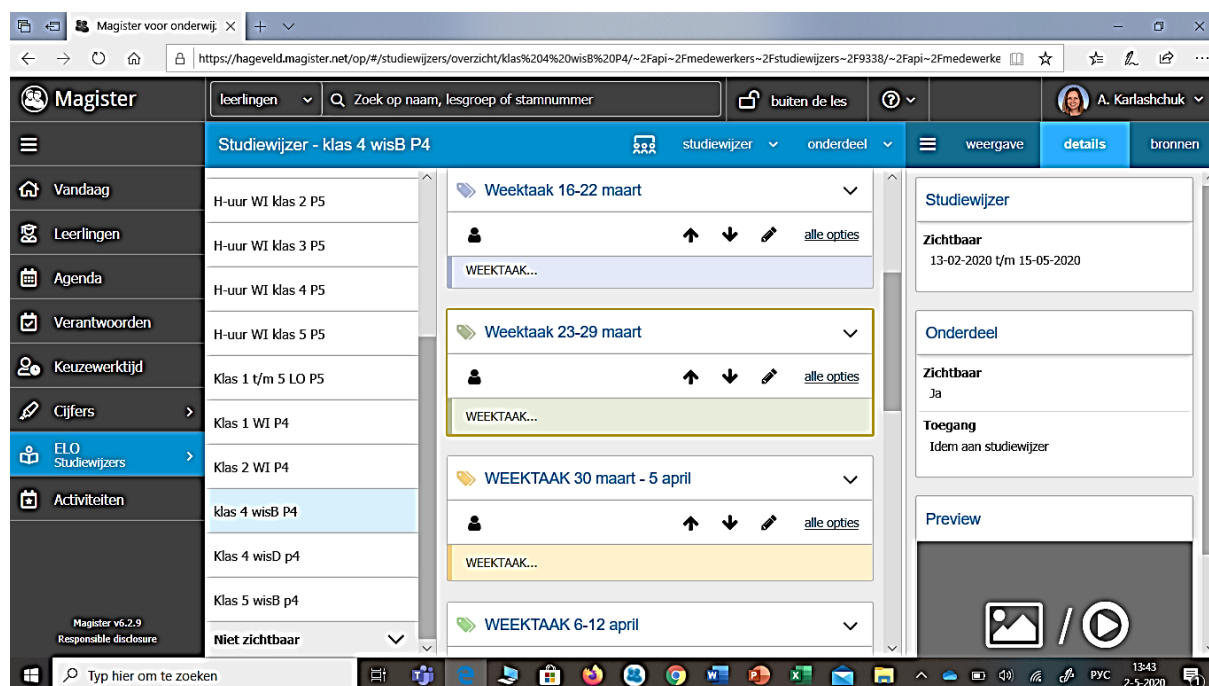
Magister voor onderwij ×

https://hageveld.magister.net/op/#/studiewijzers/overzicht/klas%204%20wisB%20P4/~2Fapi~2Fmedewerkers~2Fstudiewijzers~2F9338/~2Fapi~2Fmedewerke

Magister

leerlingen

Zoek op naam, lesgroep of stamnummer

buiten de les

A. Karlashchuk

Studiewijzer - klas 4 wisB P4

studiewijzer

onderdeel

weergave

details

bronnen

Vandaag

Leerlingen

Agenda

Verantwoorden

Keuzewerktijd

Cijfers

ELO Studiewijzers

Activiteiten

Magister v6.2.9
Responsible disclosure

H-uur WI klas 2 P5

H-uur WI klas 3 P5

H-uur WI klas 4 P5

H-uur WI klas 5 P5

Klas 1 t/m 5 LO P5

Klas 1 WI P4

Klas 2 WI P4

klas 4 wisB P4

Klas 4 wisD p4

Klas 5 wisB p4

Niet zichtbaar

Weektaak 16-22 maart

alle opties

WEEKTAAK...

Weektaak 23-29 maart

alle opties

WEEKTAAK...

WEEKTAAK 30 maart - 5 april

alle opties

WEEKTAAK...

WEEKTAAK 6-12 april

Studiewijzer

Zichtbaar
13-02-2020 t/m 15-05-2020

Onderdeel

Zichtbaar
Ja

Toegang
Idem aan studiewijzer

Preview

Typ hier om te zoeken

РУС 13:43 2-5-2020